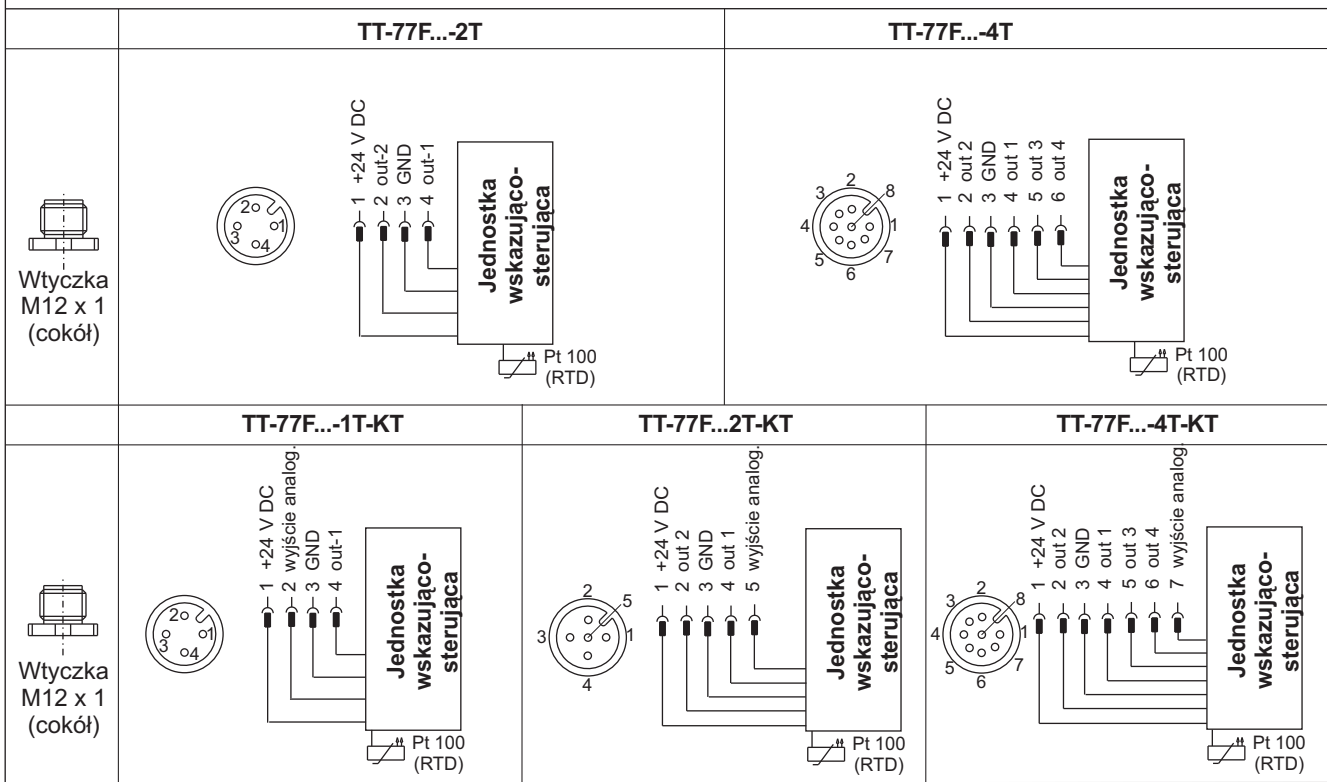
| | TT-77F...-2T | TT-77F...-4T |
|---|---|---|
| Wtyczka M12 x 1 (cokół) | 2 1 3 4; 1 +24 V DC; 2 out-2; 3 GND; 4 out-1; Jednostka wskazującosterująca; Pt 100 (RTD) | 2 8 3 1 4 7 5 6; 1 +24 V DC; 2 out 2; 3 GND; 4 out 1; 5 out 3; 6 out 4; Jednostka wskazującosterująca; Pt 100 (RTD) |

| | TT-77F...-1T-KT | TT-77F...2T-KT | TT-77F...-4T-KT |
|---|---|---|---|
| Wtyczka M12 x 1 (cokół) | 2 1 3 4; 1 +24 V DC; 2 wyjście analog.; 3 GND; 4 out-1; Jednostka wskazującosterująca; Pt 100 (RTD) | 2 5 3 1 4; 1 +24 V DC; 2 out 2; 3 GND; 4 out 1; 5 wyjście analog.; Jednostka wskazującosterująca; Pt 100 (RTD) | 2 8 3 1 4 7 5 6; 1 +24 V DC; 2 out 2; 3 GND; 4 out 1; 5 out 3; 6 out 4; 7 wyjście analog.; Jednostka wskazującosterująca; Pt 100 (RTD) |